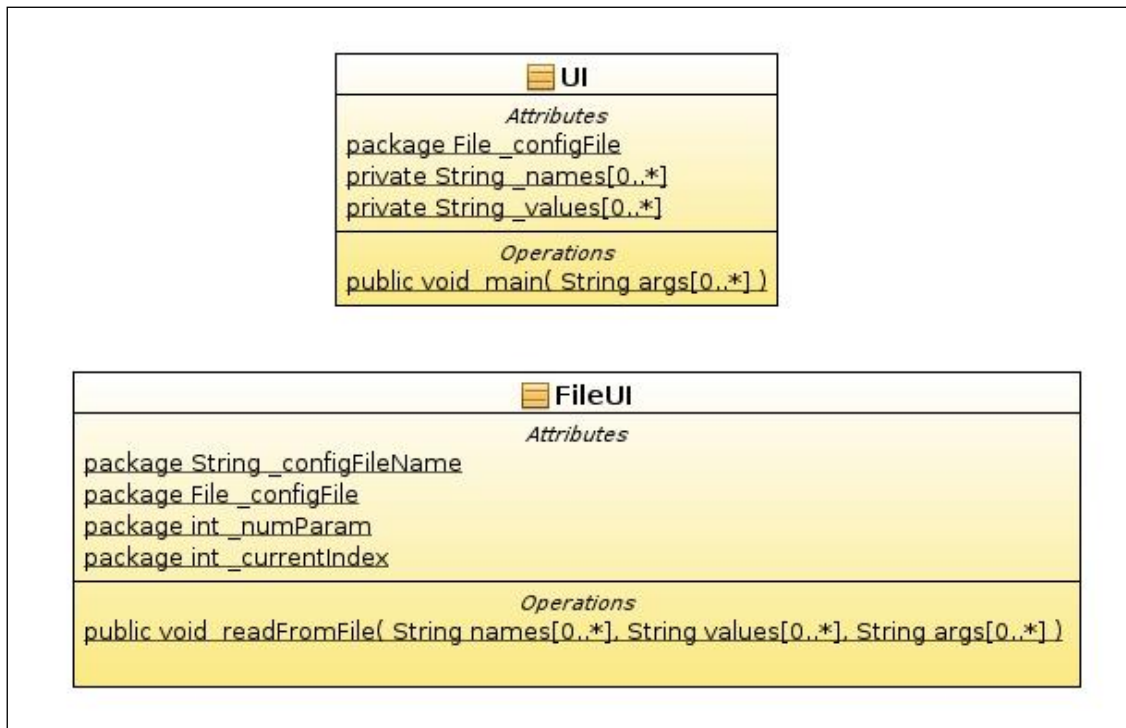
UI

Attributes

package File _configFile

private String _names[0..*]

private String _values[0..*]

Operations

public void main( String args[0..*] )

FileUI

Attributes

package String _configFileName

package File _configFile

package int _numParam

package int _currentIndex

Operations

public void readFromFile( String names[0..*], String values[0..*], String args[0..*] )